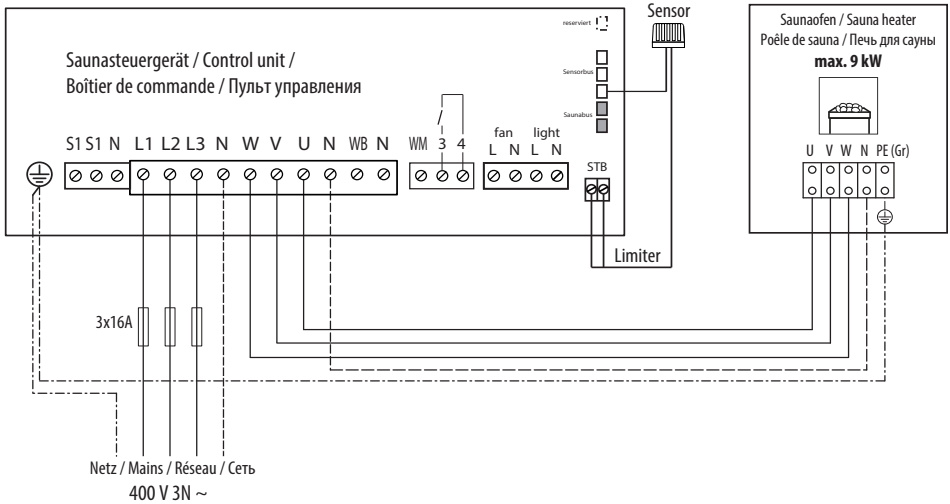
Saunasteuergerät / Control unit /
Boîtier de commande / Пульт управления

reserviert

Sensorbus

Saunabus

Sensor

Saunaofen / Sauna heater
Poêle de sauna / Печь для сауны
max. 9 kW

S1 S1 N L1 L2 L3 N W V U N WB N

WM 3 4

fan L N

light L N

STB

U V W N PE (Gr)

Limiter

3x16A

Netz / Mains / Réseau / Сеть
400 V 3N ~